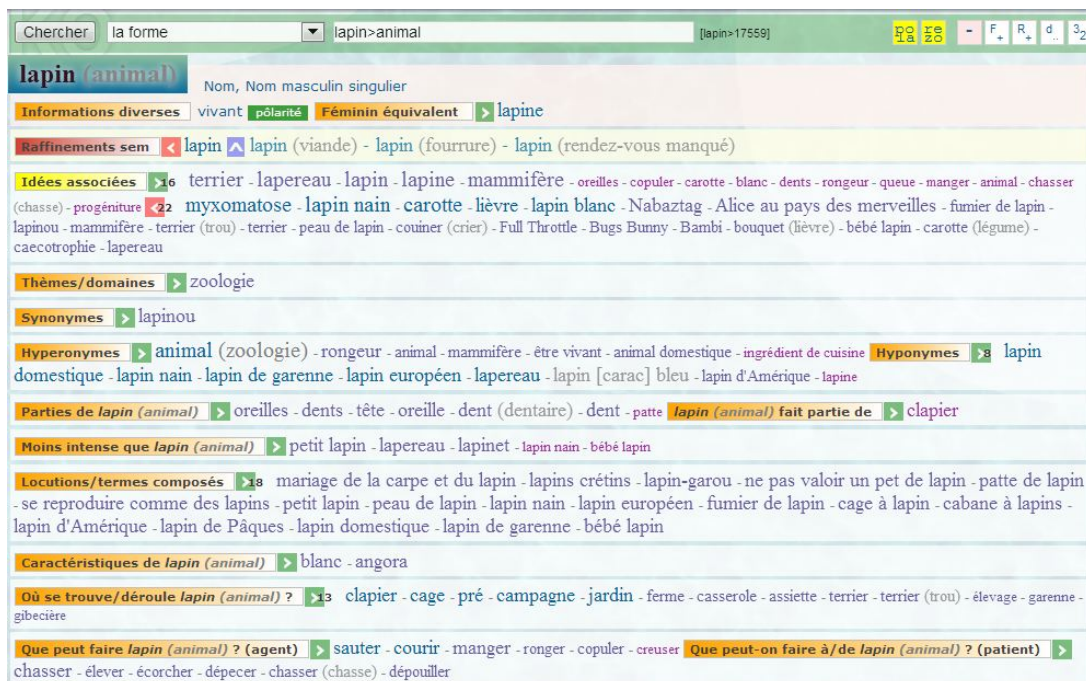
Chercher | la forme | lapin>animal | [lapin>17559] | po la | re zo | - | F+ | R+ | d.. | 32

lapin (animal) Nom, Nom masculin singulier

Informations diverses vivant pôlarité Féminin équivalent lapine

Raffinements sem lapin lapin (viande) - lapin (fourrure) - lapin (rendez-vous manqué)

Idées associées 16 terrier - lapereau - lapin - lapine - mammifère - oreilles - copuler - carotte - blanc - dents - rongeur - queue - manger - animal - chasser (chasse) - progéniture 22 myxomatose - lapin nain - carotte - lièvre - lapin blanc - Nabaztag - Alice au pays des merveilles - fumier de lapin - lapinou - mammifère - terrier (trou) - terrier - peau de lapin - couiner (crier) - Full Throttle - Bugs Bunny - Bambi - bouquet (lièvre) - bébé lapin - carotte (légume) - caecotrophie - lapereau

Thèmes/domaines zoologie

Synonymes lapinou

Hyperonymes animal (zoologie) - rongeur - animal - mammifère - être vivant - animal domestique - ingrédient de cuisine Hyponymes 8 lapin domestique - lapin nain - lapin de garenne - lapin européen - lapereau - lapin [carac] bleu - lapin d'Amérique - lapine

Parties de lapin (animal) oreilles - dents - tête - oreille - dent (dentaire) - dent - patte lapin (animal) fait partie de clapier

Moins intense que lapin (animal) petit lapin - lapereau - lapinet - lapin nain - bébé lapin

Locutions/termes composés 18 mariage de la carpe et du lapin - lapins crétins - lapin-garou - ne pas valoir un pet de lapin - patte de lapin - se reproduire comme des lapins - petit lapin - peau de lapin - lapin nain - lapin européen - fumier de lapin - cage à lapin - cabane à lapins - lapin d'Amérique - lapin de Pâques - lapin domestique - lapin de garenne - bébé lapin

Caractéristiques de lapin (animal) blanc - angora

Où se trouve/déroule lapin (animal) ? 13 clapier - cage - pré - campagne - jardin - ferme - casserole - assiette - terrier - terrier (trou) - élevage - garenne - gibecière

Que peut faire lapin (animal) ? (agent) sauter - courir - manger - ronger - copuler - creuser Que peut-on faire à/de lapin (animal) ? (patient) chasser - élever - écorcher - dépecer - chasser (chasse) - dépouiller